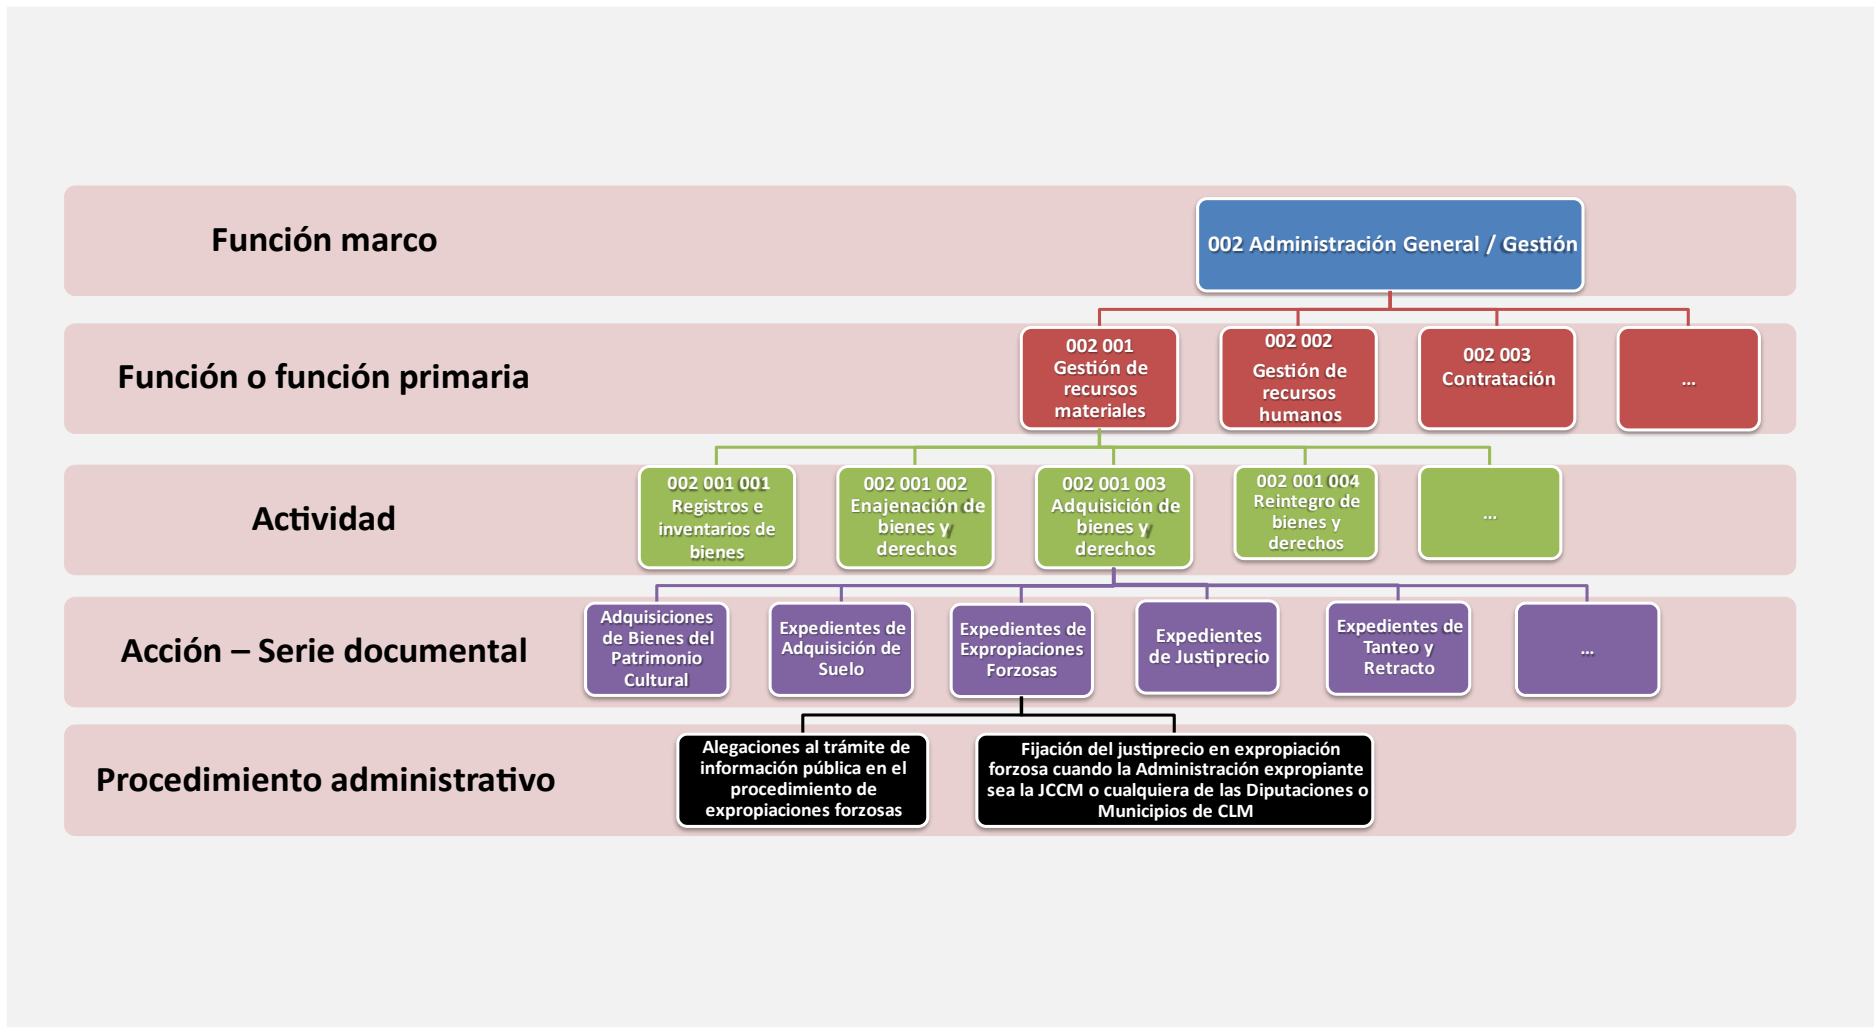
Función marco

002 Administración General / Gestión

Función o función primaria

002 001 Gestión de recursos materiales

002 002 Gestión de recursos humanos

002 003 Contratación

...

Actividad

002 001 001 Registros e inventarios de bienes

002 001 002 Enajenación de bienes y derechos

002 001 003 Adquisición de bienes y derechos

002 001 004 Reintegro de bienes y derechos

...

Acción – Serie documental

Adquisiciones de Bienes del Patrimonio Cultural

Expedientes de Adquisición de Suelo

Expedientes de Expropiaciones Forzosas

Expedientes de Justiprecio

Expedientes de Tanteo y Retracto

...

Procedimiento administrativo

Alegaciones al trámite de información pública en el procedimiento de expropiaciones forzosas

Fijación del justiprecio en expropiación forzosa cuando la Administración expropiante sea la JCCM o cualquiera de las Diputaciones o Municipios de CLM